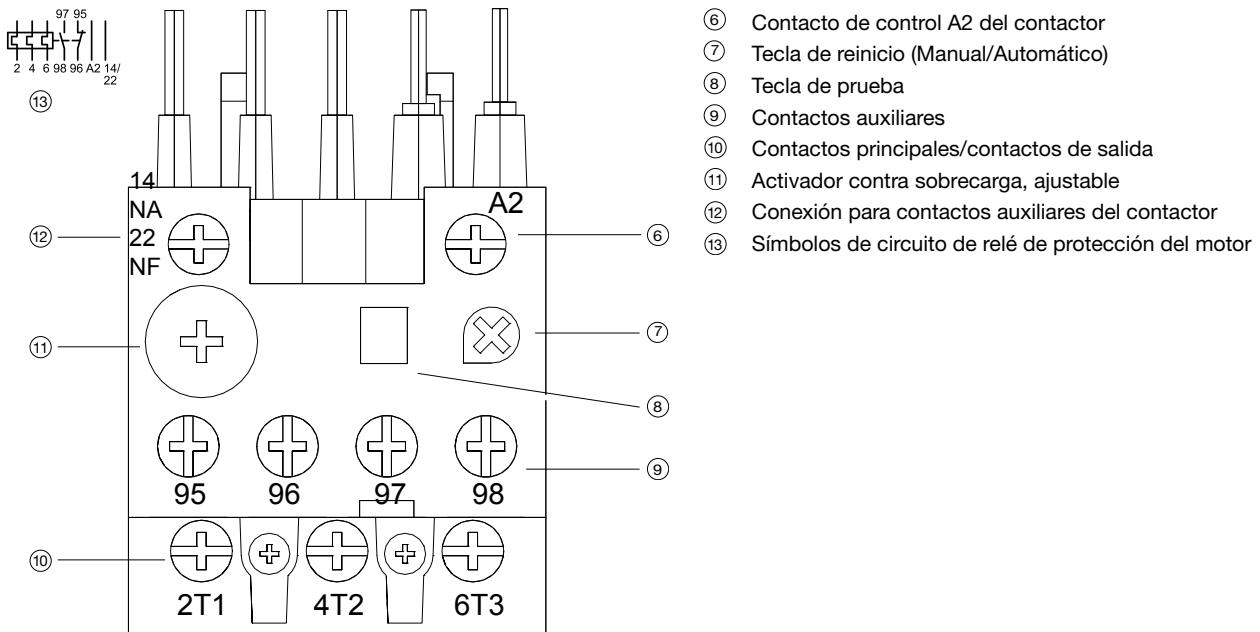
97 95
2 4 6 98 96 A2 14/22
⑬

14
NA
22
NF
A2
⑫
⑥
⑪
⑦
⑧
95 96 97 98
⑨
⑩
2T1 4T2 6T3

⑥ Contacto de control A2 del contactor
⑦ Tecla de reinicio (Manual/Automático)
⑧ Tecla de prueba
⑨ Contactos auxiliares
⑩ Contactos principales/contactos de salida
⑪ Activador contra sobrecarga, ajustable
⑫ Conexión para contactos auxiliares del contactor
⑬ Símbolos de circuito de relé de protección del motor